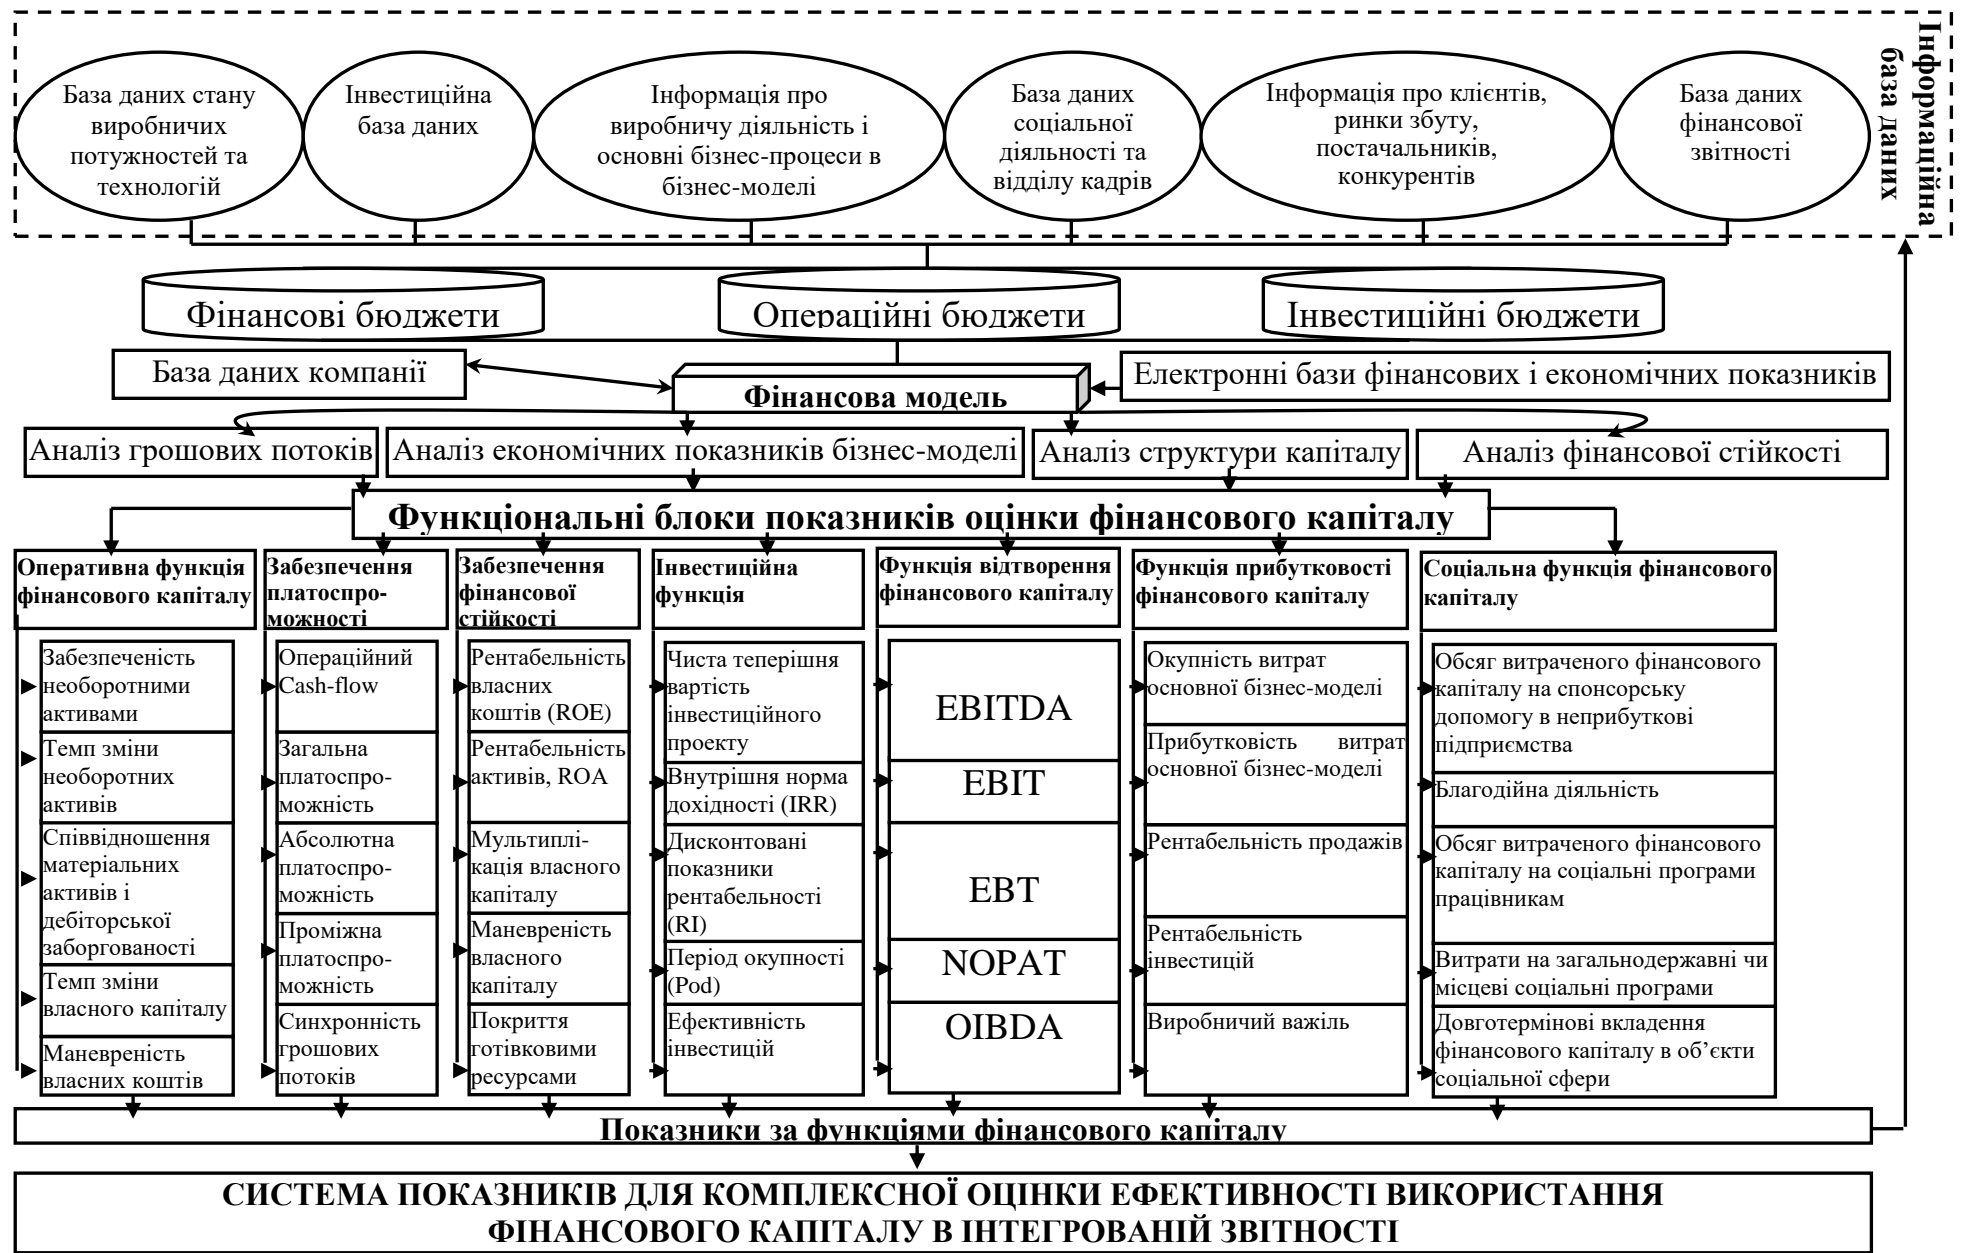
Інформаційна база даних

База даних стану виробничих потужностей та технологій

Інвестиційна база даних

Інформація про виробничу діяльність і основні бізнес-процеси в бізнес-моделі

База даних соціальної діяльності та відділу кадрів

Інформація про клієнтів, ринки збуту, постачальників, конкурентів

База даних фінансової звітності

Фінансові бюджети

Операційні бюджети

Інвестиційні бюджети

База даних компанії

Фінансова модель

Електронні бази фінансових і економічних показників

Аналіз грошових потоків

Аналіз економічних показників бізнес-моделі

Аналіз структури капіталу

Аналіз фінансової стійкості

Функціональні блоки показників оцінки фінансового капіталу

Оперативна функція фінансового капіталу

Забезпеченість необоротними активами

Темп зміни необоротних активів

Співвідношення матеріальних активів і дебіторської заборгованості

Темп зміни власного капіталу

Маневреність власних коштів

Забезпечення платоспроможності

Операційний Cash-flow

Загальна платоспроможність

Абсолютна платоспроможність

Проміжна платоспроможність

Синхронність грошових потоків

Забезпечення фінансової стійкості

Рентабельність власних коштів (ROE)

Рентабельність активів, ROA

Мультиплікація власного капіталу

Маневреність власного капіталу

Покриття готівковими ресурсами

Інвестиційна функція

Чиста теперішня вартість інвестиційного проекту

Внутрішня норма дохідності (IRR)

Дисконтовані показники рентабельності (RI)

Період окупності (Pod)

Ефективність інвестицій

Функція відтворення фінансового капіталу

EBITDA

EBIT

EBT

NOPAT

OIBDA

Функція прибутковості фінансового капіталу

Окупність витрат основної бізнес-моделі

Прибутковість витрат основної бізнес-моделі

Рентабельність продажів

Рентабельність інвестицій

Виробничий важіль

Соціальна функція фінансового капіталу

Обсяг витраченого фінансового капіталу на спонсорську допомогу в неприбуткові підприємства

Благодійна діяльність

Обсяг витраченого фінансового капіталу на соціальні програми працівникам

Витрати на загальнодержавні чи місцеві соціальні програми

Довгтермінові вкладення фінансового капіталу в об’єкти соціальної сфери

Показники за функціями фінансового капіталу

СИСТЕМА ПОКАЗНИКІВ ДЛЯ КОМПЛЕКСНОЇ ОЦІНКИ ЕФЕКТИВНОСТІ ВИКОРИСТАННЯ ФІНАНСОВОГО КАПІТАЛУ В ІНТЕГРОВАНІЙ ЗВІТНОСТІ